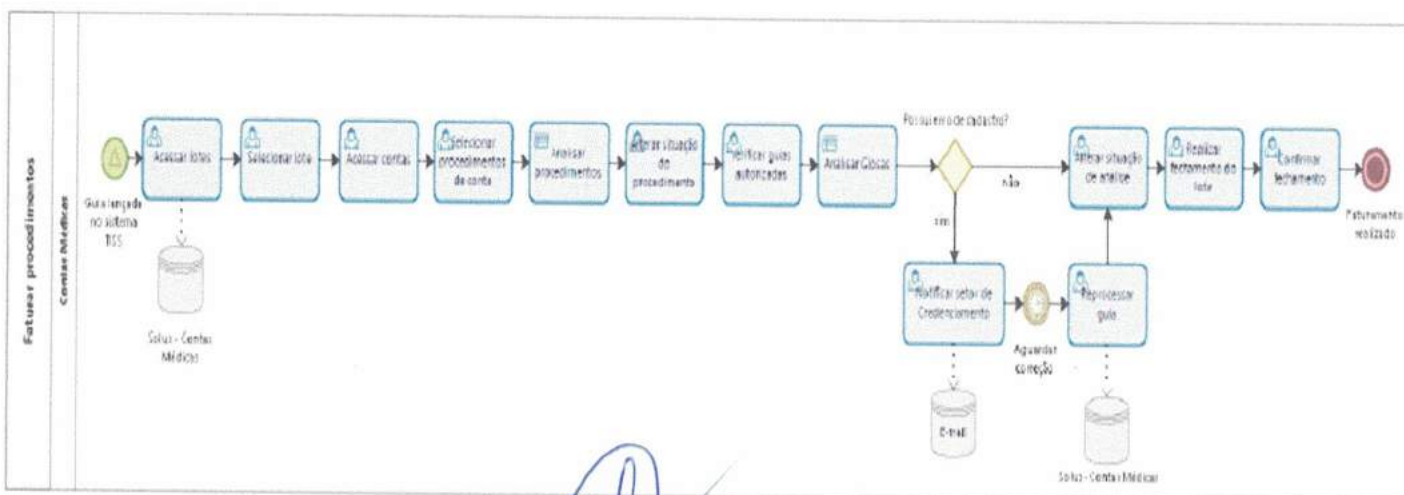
Faturar procedimentos

Contas Médicas

Guia lançada no sistema TISS

Acessar lotes

Selecionar lote

Acessar contas

Selecionar procedimentos da conta

Analisar procedimentos

Alterar situação do procedimento

Verificar guias autorizadas

Analisar Glosas

Possui erro de cadastro?

não

sim

Alterar situação de análise

Realizar fechamento do lote

Confirmar fechamento

Faturamento realizado

Solus - Contas Médicas

Notificar setor de Credenciamento

Aguardar correção

Reprocessar guia

E-mail

Solus - Contas Médicas